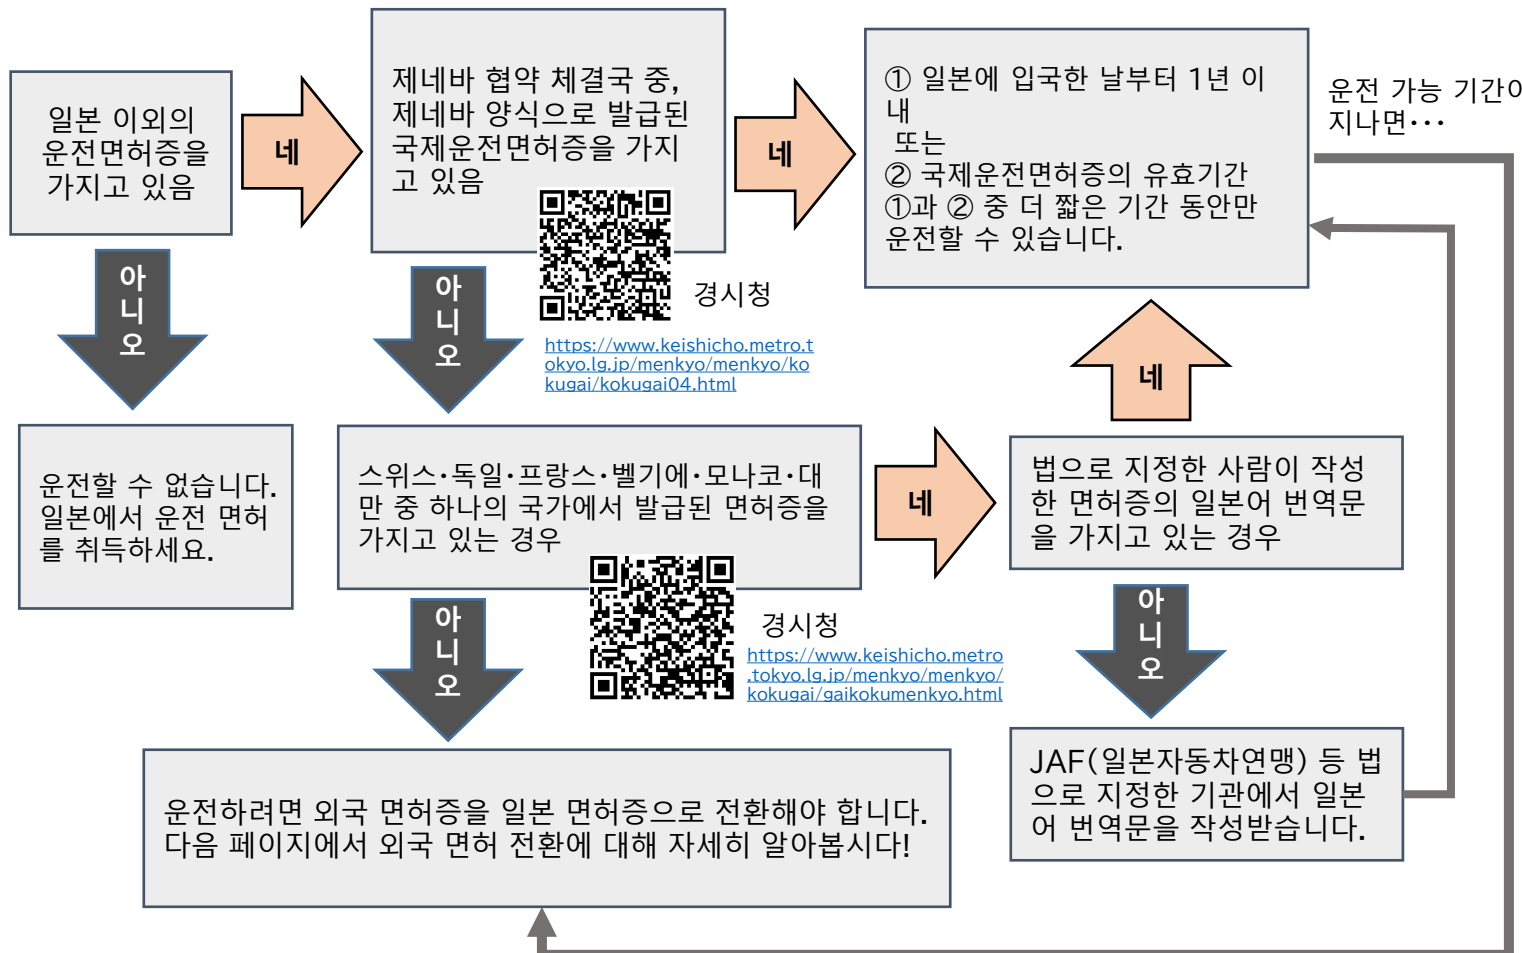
일본 이외의 운전면허증을 가지고 있음

네

제네바 협약 체결국 중, 제네바 양식으로 발급된 국제운전면허증을 가지고 있음

경시청

https://www.keishicho.metro.tokyo.lg.jp/menkyo/menkyo/kokugai/kokugai04.html

네

① 일본에 입국한 날부터 1년 이내
또는
② 국제운전면허증의 유효기간
①과 ② 중 더 짧은 기간 동안만 운전할 수 있습니다.

운전 가능 기간이 지나면···

아니오

운전할 수 없습니다. 일본에서 운전 면허를 취득하세요.

아니오

스위스·독일·프랑스·벨기에·모나코·대만 중 하나의 국가에서 발급된 면허증을 가지고 있는 경우

경시청

https://www.keishicho.metro.tokyo.lg.jp/menkyo/menkyo/kokugai/gaikokumenkyo.html

네

네

법으로 지정한 사람이 작성한 면허증의 일본어 번역문을 가지고 있는 경우

아니오

아니오

운전하려면 외국 면허증을 일본 면허증으로 전환해야 합니다. 다음 페이지에서 외국 면허 전환에 대해 자세히 알아봅시다!

JAF(일본자동차연맹) 등 법으로 지정한 기관에서 일본어 번역문을 작성받습니다.